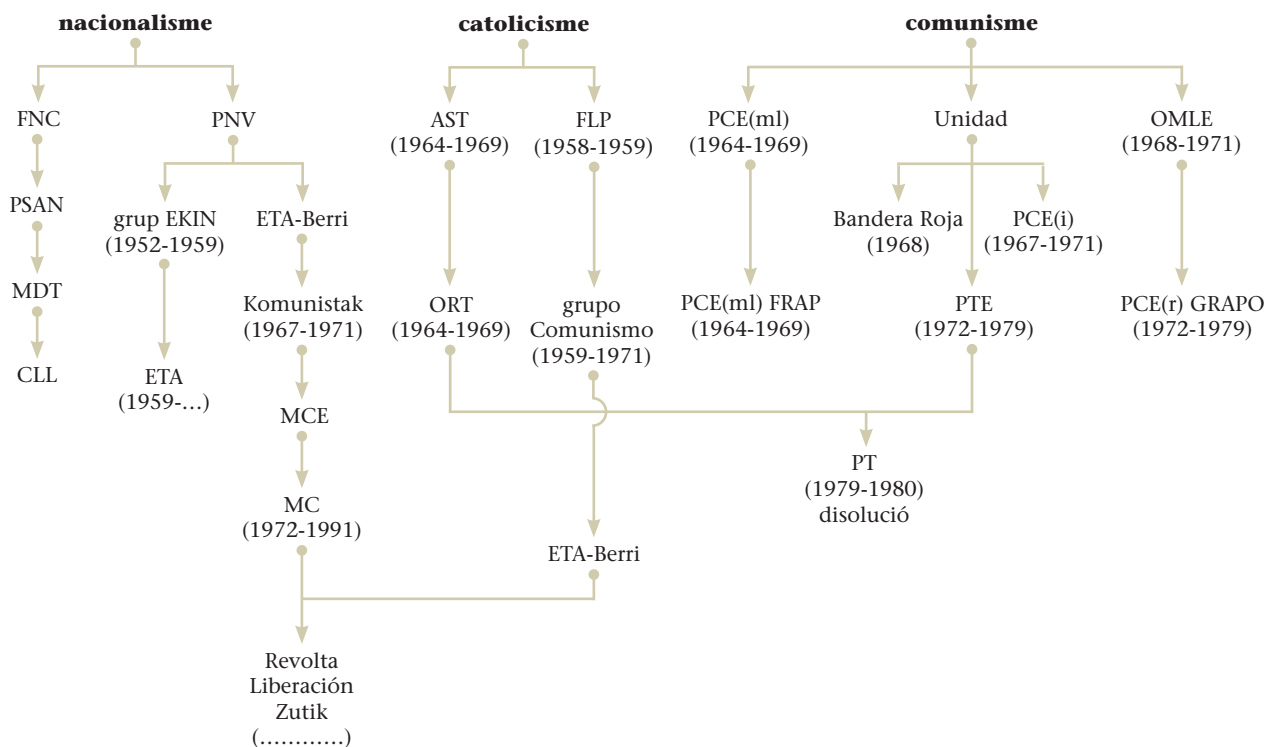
nacionalisme

FNC

PSAN

MDT

CLL

PNV

grup EKIN (1952-1959)

ETA (1959-…)

ETA-Berri

Komunistak (1967-1971)

MCE

MC (1972-1991)

Revolta Liberación Zutik (…………)

catolicisme

AST (1964-1969)

ORT (1964-1969)

FLP (1958-1959)

grupo Comunismo (1959-1971)

ETA-Berri

comunisme

PCE(ml) (1964-1969)

PCE(ml) FRAP (1964-1969)

Unidad

Bandera Roja (1968)

PCE(i) (1967-1971)

PTE (1972-1979)

OMLE (1968-1971)

PCE(r) GRAPO (1972-1979)

PT (1979-1980) disolució